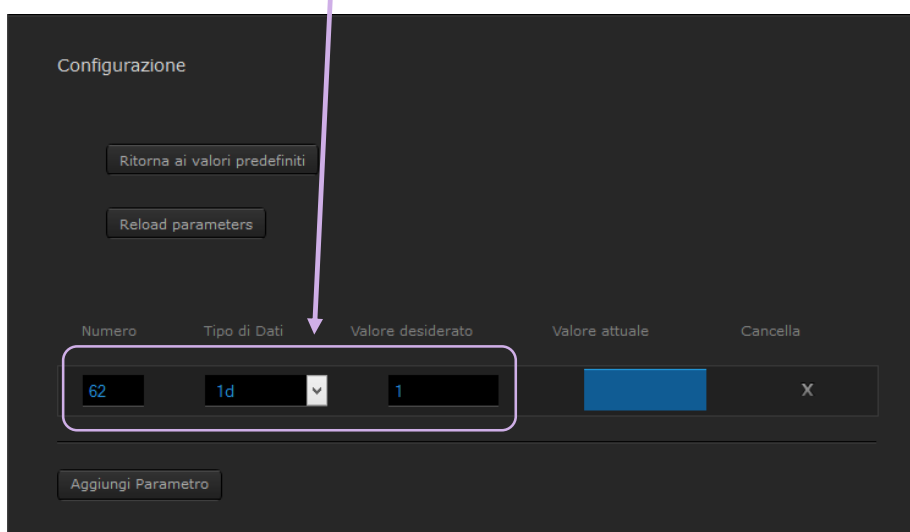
Configurazione

Ritorna ai valori predefiniti

Reload parameters

| Numero | Tipo di Dati | Valore desiderato | Valore attuale | Cancella |
|---|---|---|---|---|
| 62 | 1d | 1 | | X |

Aggiungi Parametro